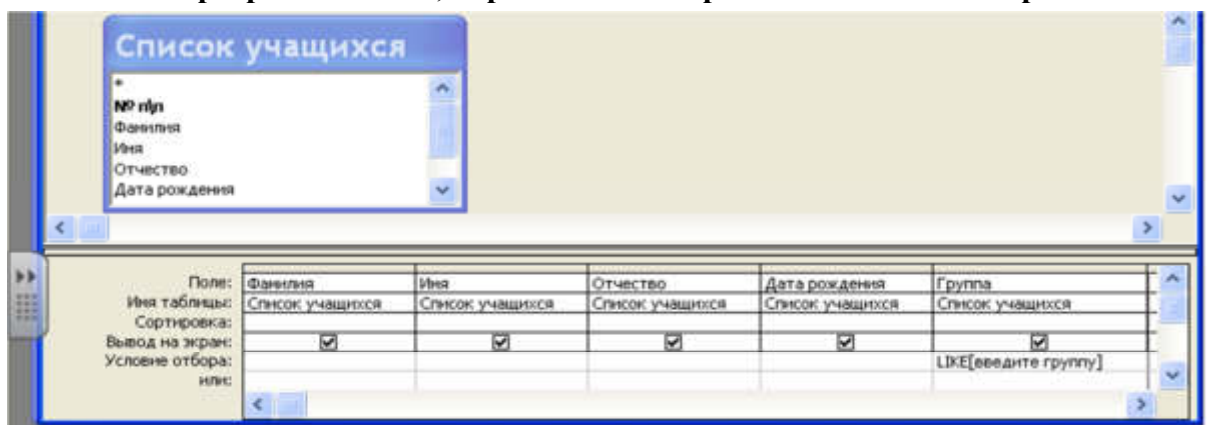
Список учащихся

*
№ п/п
Фамилия
Имя
Отчество
Дата рождения

| | | | | | |
|---|---|---|---|---|---|
| Поле: | Фамилия | Имя | Отчество | Дата рождения | Группа |
| Имя таблицы: | Список учащихся | Список учащихся | Список учащихся | Список учащихся | Список учащихся |
| Сортировка: | | | | | |
| Вывод на экран: | ☑ | ☑ | ☑ | ☑ | ☑ |
| Условие отбора: | | | | | LIKE[введите группу] |
| или: | | | | | |